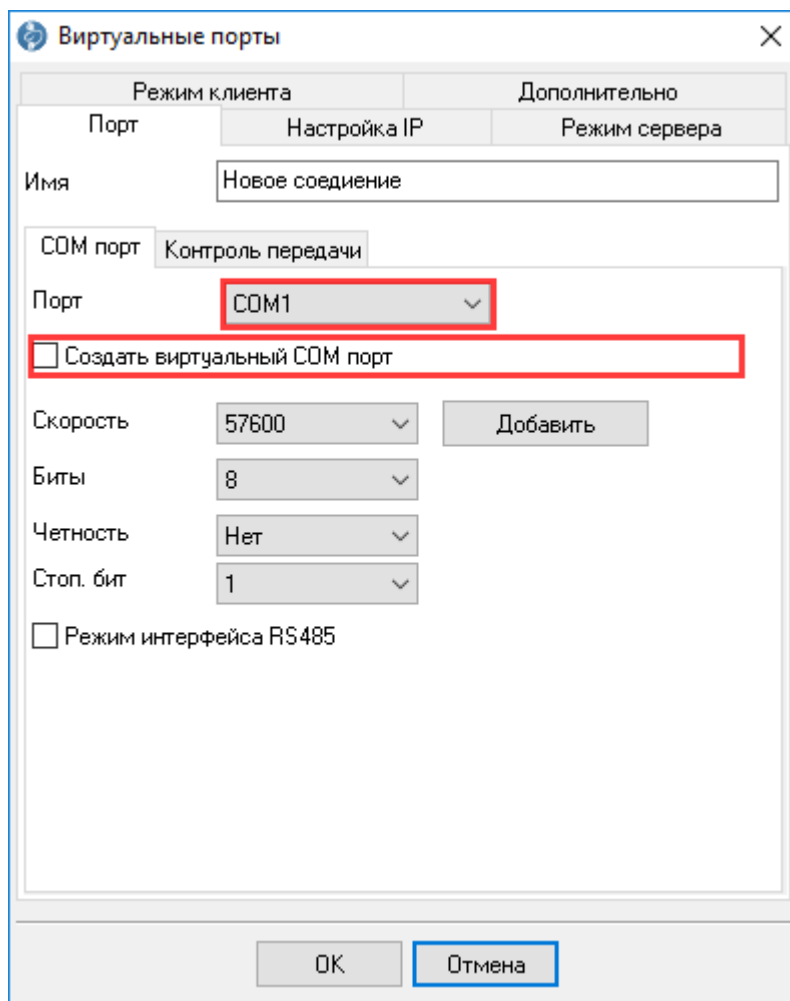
Виртуальные порты

Режим клиента
Дополнительно
Порт
Настройка IP
Режим сервера

Имя
Новое соедиение

COM порт
Контроль передачи

Порт
COM1

Создать виртуальный COM порт

Скорость
57600
Добавить

Биты
8

Четность
Нет

Стоп. бит
1

Режим интерфейса RS485

OK
Отмена